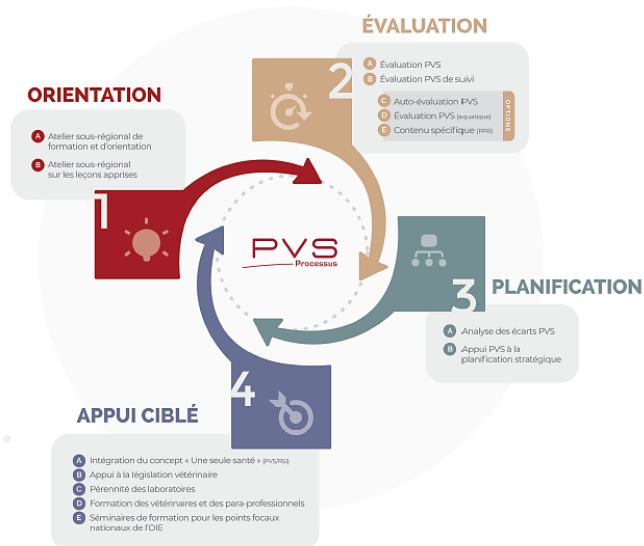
ÉVALUATION

2

A Évaluation PVS
B Évaluation PVS de suivi

C Auto-évaluation PVS
D Évaluation PVS (aquatique)
E Contenu spécifique (PPR)

OPTIONS

ORIENTATION

A Atelier sous-régional de formation et d'orientation
B Atelier sous-régional sur les leçons apprises

1

PVS
Processus

3

PLANIFICATION

A Analyse des écarts PVS
B Appui PVS à la planification stratégique

4

APPUI CIBLÉ

A Intégration du concept « Une seule santé » (PVS/RSI)
B Appui à la législation vétérinaire
C Pérennité des laboratoires
D Formation des vétérinaires et des para-professionnels
E Séminaires de formation pour les points focaux nationaux de l'OIE